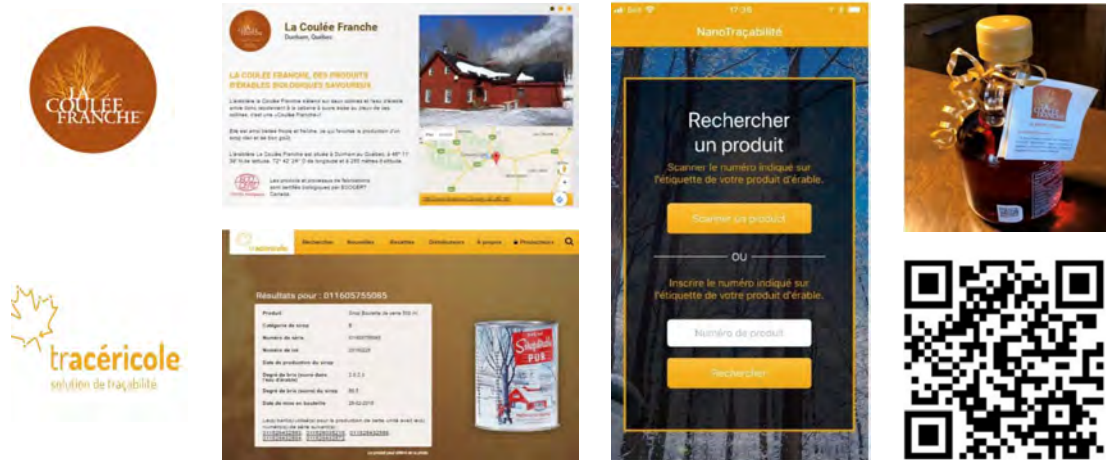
LA COULÉE FRANCHE

La Coulée Franche
Dunham, Québec

LA COULÉE FRANCHE, DES PRODUITS D'ÉRABLES BIOLOGIQUES SAVOUREUX

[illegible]

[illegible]

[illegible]

tracéricole
solution de traçabilité

tracéricole

Recherche Nouvelles Recettes Distributeurs À propos Producteurs

Résultats pour : 011605755065

| Produit | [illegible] |
|---|---|
| Catégorie de sirop | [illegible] |
| Numéro de série | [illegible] |
| Numéro de lot | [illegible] |
| Date de production du sirop | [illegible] |
| Degré de brix (sucre) dans l'eau d'érable | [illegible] |
| Degré de brix (sucre) du sirop | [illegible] |
| Date de mise en bouteille | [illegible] |

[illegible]

Sirop d'érable PUR

17:36

NanoTraçabilité

Rechercher un produit

Scanner le numéro indiqué sur l'étiquette de votre produit d'érable.

Scanner un produit

OU

Inscrire le numéro indiqué sur l'étiquette de votre produit d'érable.

Numéro de produit

Rechercher